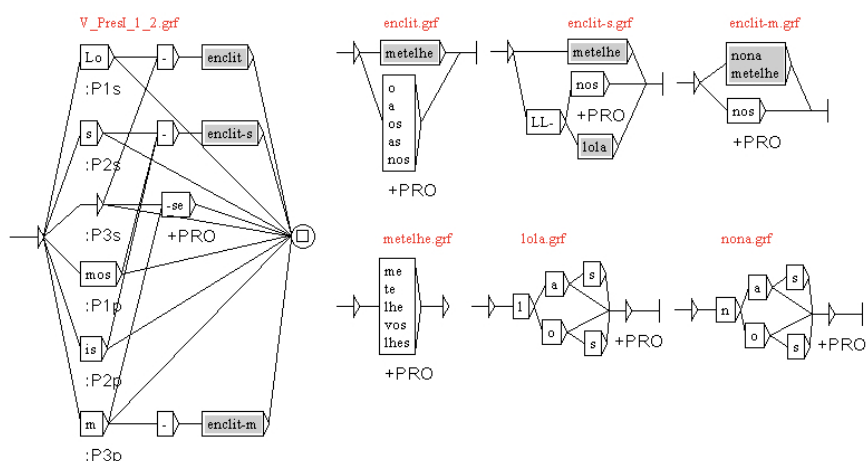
V_PresI_1_2.grf

Lo
:P1s
-
enclit
s
:P2s
-
enclit-s
-se
:P3s
+PRO
mos
:P1p
is
:P2p
m
:P3p
-
enclit-m

enclit.grf
metelhe
o
a
os
as
nos
+PRO

enclit-s.grf
metelhe
nos
LL-
+PRO
lola

enclit-m.grf
nona
metelhe
nos
+PRO

metelhe.grf
me
te
lhe
vos
lhes
+PRO

lola.grf
l
a
o
s
s
+PRO

nona.grf
n
a
o
s
s
+PRO